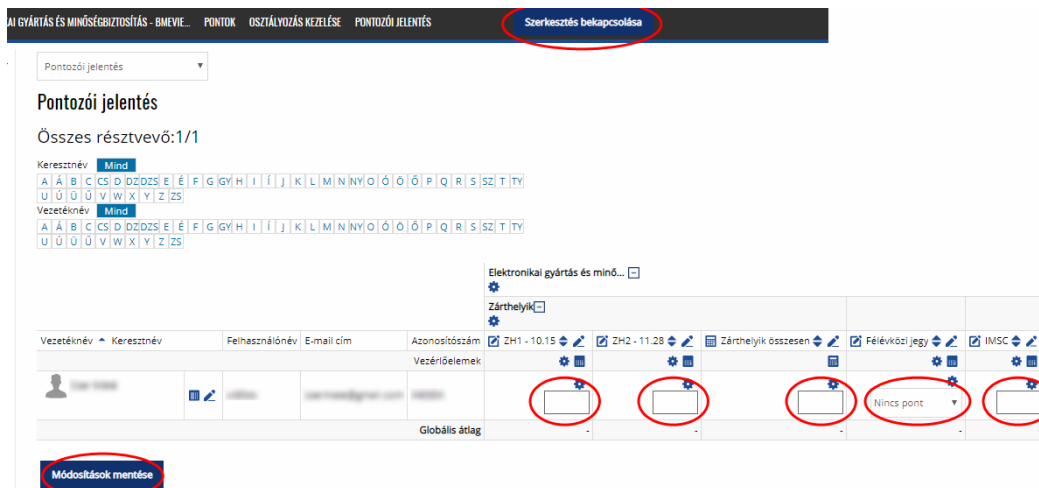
AI GYÁRTÁS ÉS MINŐSÉGBIZTOSÍTÁS - BMEVIE... PONTOK OSZTÁLYOZÁS KEZELÉSE PONTOZÓI JELENTÉS Szerkesztés bekapcsolása

Pontozói jelentés

Pontozói jelentés

Összes résztvevő:1/1

Keresztnév Mind
A Á B C CS D DZ DZS E É F G GY H I Í J K L M N NY O Ó Ö Ő P Q R S SZ T TY U Ú Ü Ű V W X Y Z ZS

Vezetéknév Mind
A Á B C CS D DZ DZS E É F G GY H I Í J K L M N NY O Ó Ö Ő P Q R S SZ T TY U Ú Ü Ű V W X Y Z ZS

Elektronikai gyártás és minő...

Zárthelyik

| Vezetéknév Keresztnév | | Felhasználónév | E-mail cím | Azonosítószám | ZH1 - 10.15 | ZH2 - 11.28 | Zárthelyik összesen | Félévközi jegy | IMSC |
|---|---|---|---|---|---|---|---|---|---|
| | | | | Vezérlőelemek | | | | | |
| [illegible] | | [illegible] | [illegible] | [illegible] | | | | Nincs pont | |
| | | | | Globális átlag | - | - | - | - | - |

Módosítások mentése